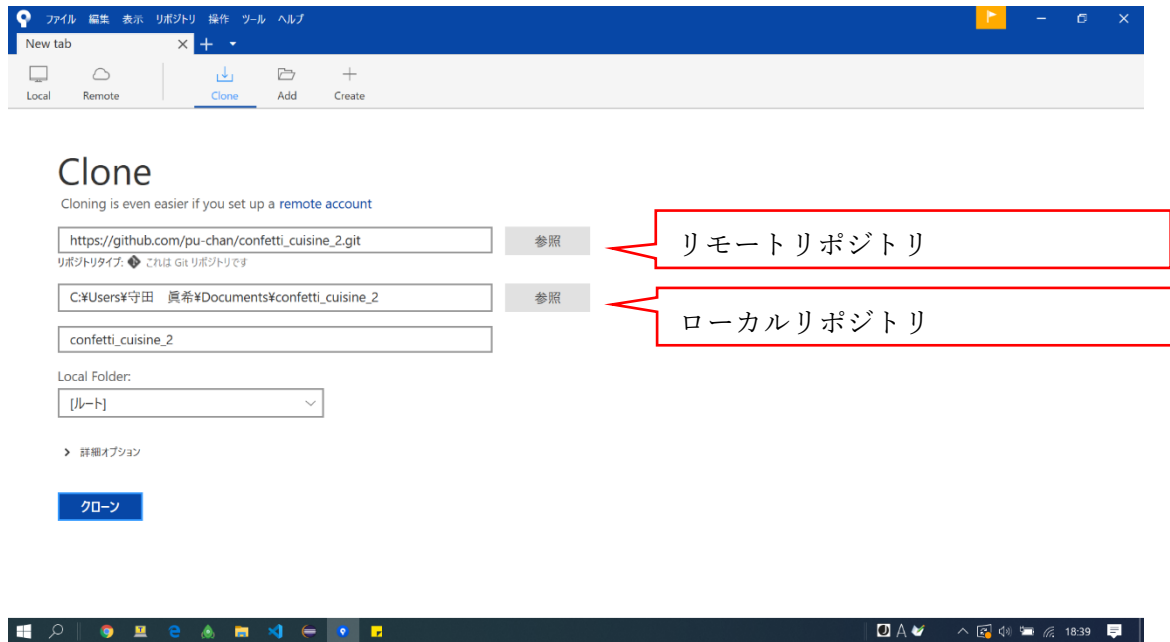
ファイル 編集 表示 リポジトリ 操作 ツール ヘルプ

New tab

Local Remote Clone Add Create

Clone

Cloning is even easier if you set up a remote account

https://github.com/pu-chan/confetti_cuisine_2.git

参照

リポジトリタイプ: これは Git リポジトリです

リモートリポジトリ

C:¥Users¥守田 眞希¥Documents¥confetti_cuisine_2

参照

ローカルリポジトリ

confetti_cuisine_2

Local Folder:

[ルート]

詳細オプション

クローン

A

18:39